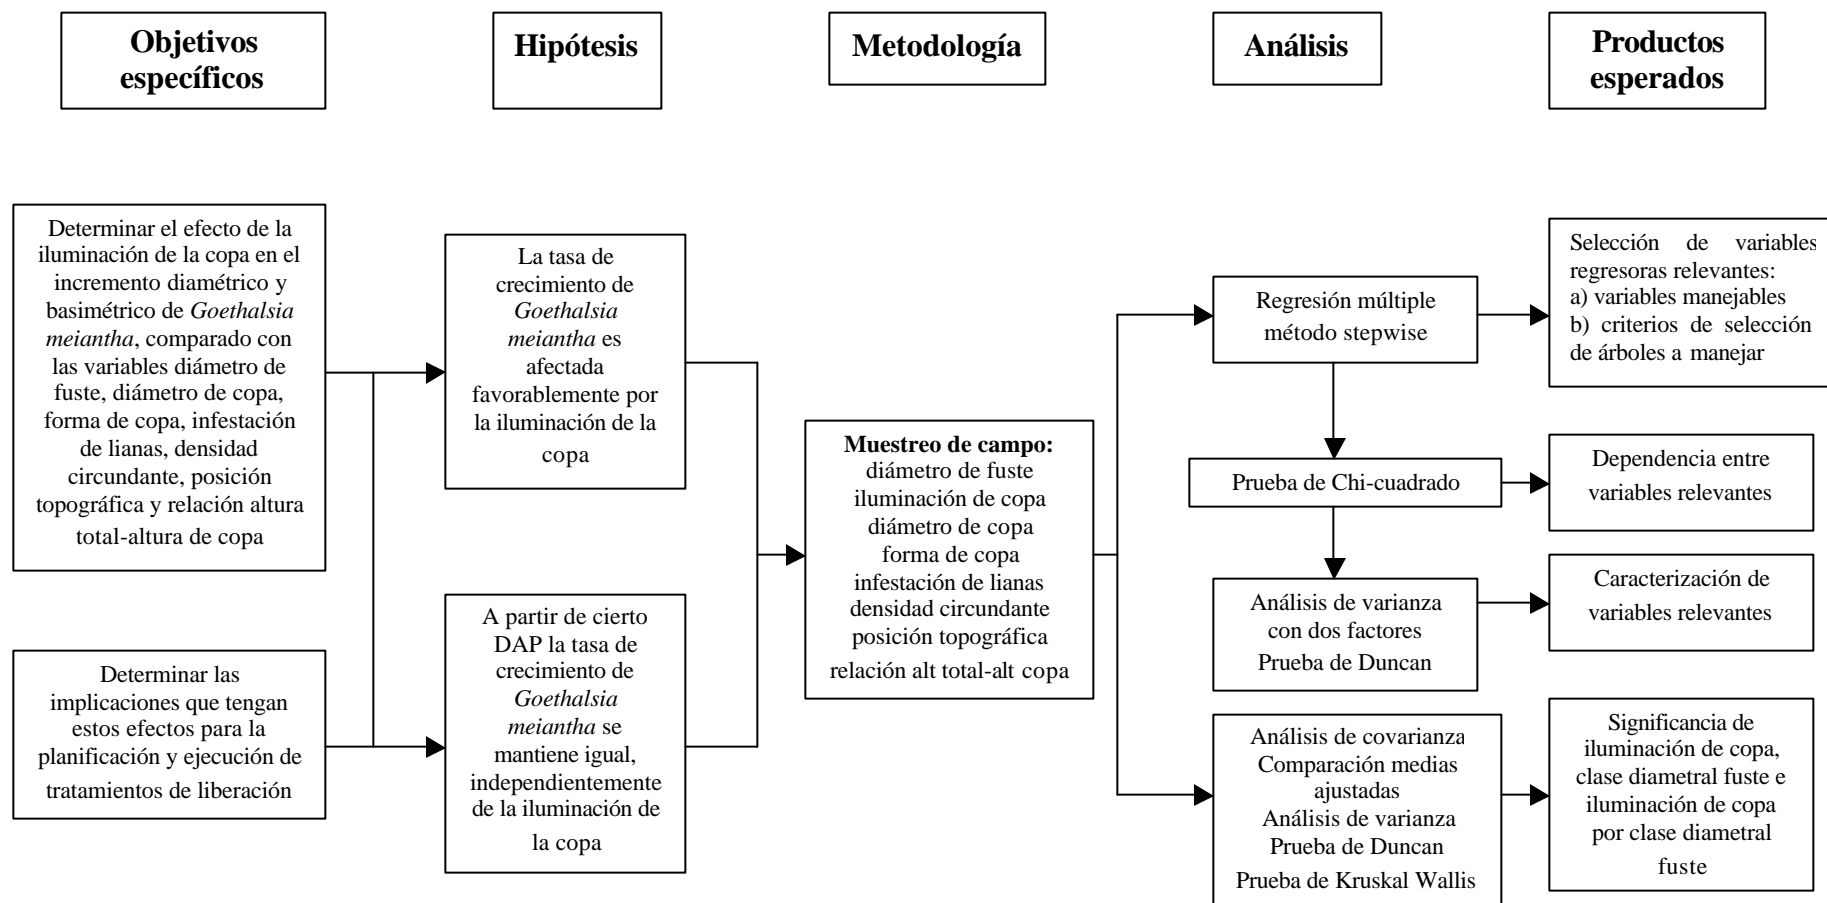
Objetivos específicos

Hipótesis

Metodología

Análisis

Productos esperados

Determinar el efecto de la iluminación de la copa en el incremento diamétrico y basimétrico de *Goethalsia meiantha*, comparado con las variables diámetro de fuste, diámetro de copa, forma de copa, infestación de lianas, densidad circundante, posición topográfica y relación altura total-altura de copa

Determinar las implicaciones que tengan estos efectos para la planificación y ejecución de tratamientos de liberación

La tasa de crecimiento de *Goethalsia meiantha* es afectada favorablemente por la iluminación de la copa

A partir de cierto DAP la tasa de crecimiento de *Goethalsia meiantha* se mantiene igual, independientemente de la iluminación de la copa

**Muestreo de campo:**
diámetro de fuste
iluminación de copa
diámetro de copa
forma de copa
infestación de lianas
densidad circundante
posición topográfica
relación alt total-alt copa

Regresión múltiple método stepwise

Prueba de Chi-cuadrado

Análisis de varianza con dos factores
Prueba de Duncan

Análisis de covarianza
Comparación medias ajustadas
Análisis de varianza
Prueba de Duncan
Prueba de Kruskal Wallis

Selección de variables regresoras relevantes:
a) variables manejables
b) criterios de selección de árboles a manejar

Dependencia entre variables relevantes

Caracterización de variables relevantes

Significancia de iluminación de copa, clase diametral fuste e iluminación de copa por clase diametral fuste